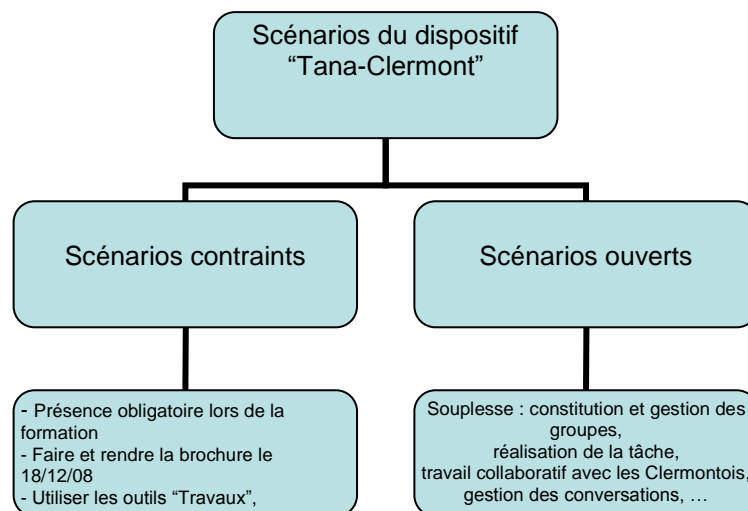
Scénarios du dispositif “Tana-Clermont”

Scénarios contraints

Scénarios ouverts

- Présence obligatoire lors de la formation
- Faire et rendre la brochure le 18/12/08
- Utiliser les outils “Travaux”,

Souplesse : constitution et gestion des groupes,
réalisation de la tâche,
travail collaboratif avec les Clermontois,
gestion des conversations, …